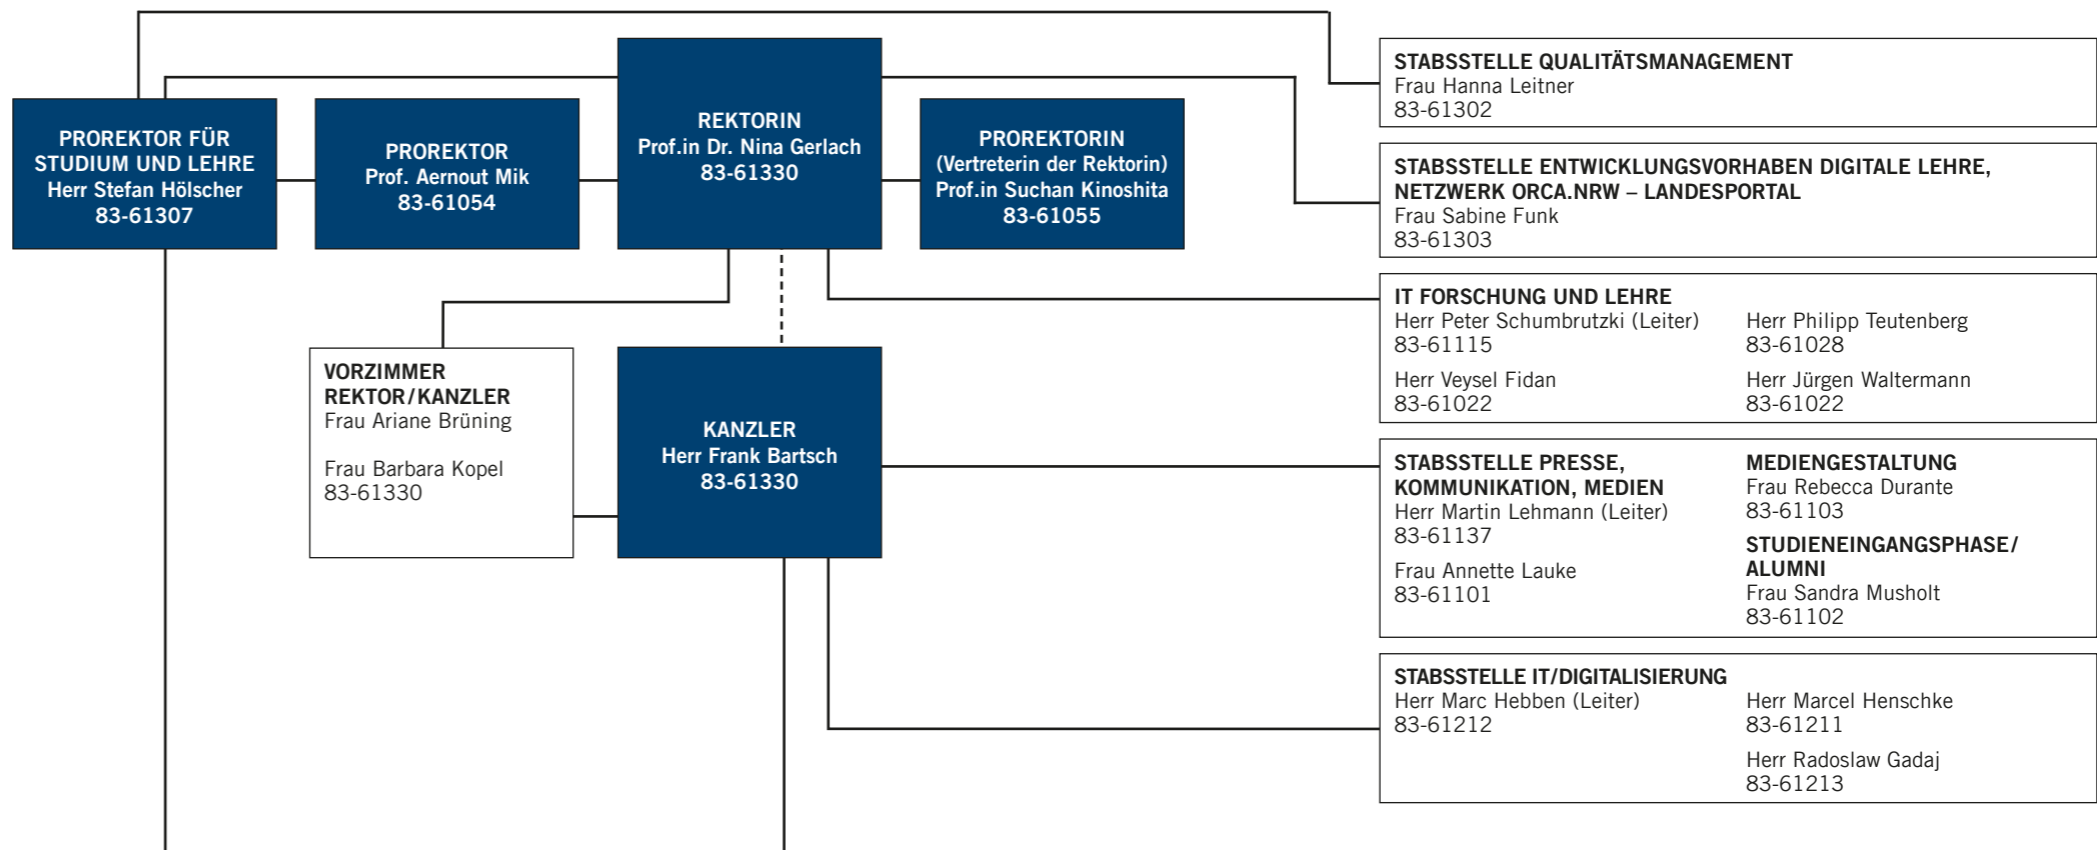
PROREKTOR FÜR STUDIUM UND LEHRE
Herr Stefan Hölscher
83-61307

PROREKTOR
Prof. Aernout Mik
83-61054

REKTORIN
Prof.in Dr. Nina Gerlach
83-61330

PROREKTORIN
(Vertreterin der Rektorin)
Prof.in Suchan Kinoshita
83-61055

STABSSTELLE QUALITÄTSMANAGEMENT
Frau Hanna Leitner
83-61302

STABSSTELLE ENTWICKLUNGSVORHABEN DIGITALE LEHRE, NETZWERK ORCA.NRW – LANDESPORTAL
Frau Sabine Funk
83-61303

IT FORSCHUNG UND LEHRE
Herr Peter Schumbrutzki (Leiter)
83-61115

Herr Veysel Fidan
83-61022

Herr Philipp Teutenberg
83-61028

Herr Jürgen Waltermann
83-61022

VORZIMMER REKTOR/KANZLER
Frau Ariane Brüning

Frau Barbara Kopel
83-61330

KANZLER
Herr Frank Bartsch
83-61330

STABSSTELLE PRESSE, KOMMUNIKATION, MEDIEN
Herr Martin Lehmann (Leiter)
83-61137

Frau Annette Lauke
83-61101

MEDIENGESTALTUNG
Frau Rebecca Durante
83-61103

STUDIENEINGANGSPHASE/ ALUMNI
Frau Sandra Musholt
83-61102

STABSSTELLE IT/DIGITALISIERUNG
Herr Marc Hebben (Leiter)
83-61212

Herr Marcel Henschke
83-61211

Herr Radoslaw Gadaj
83-61213